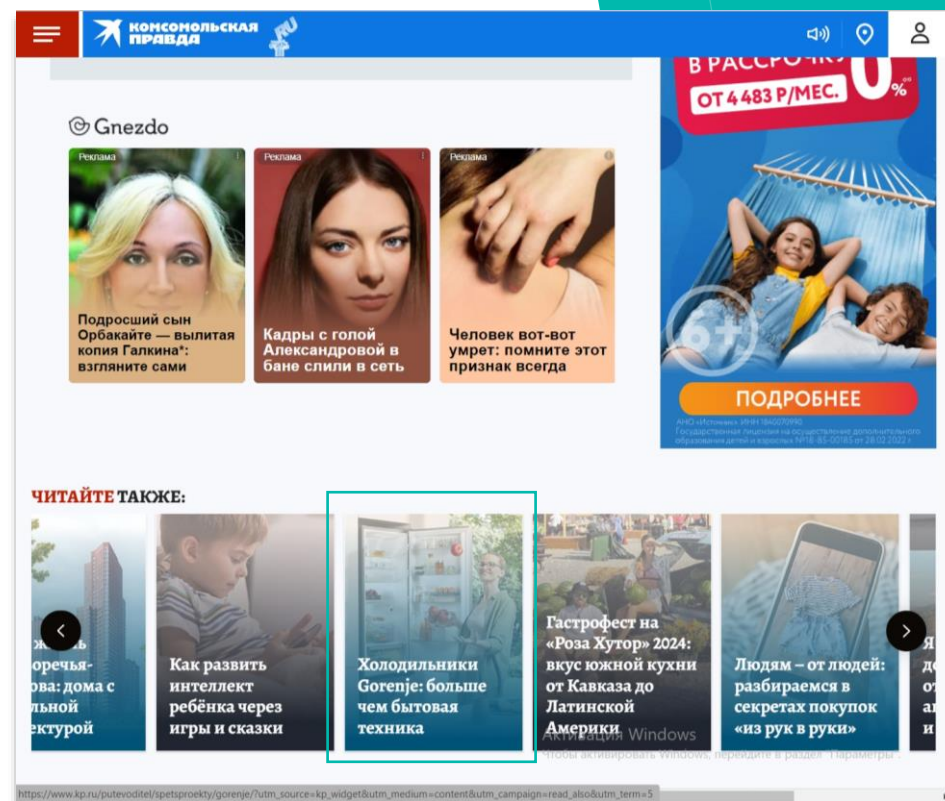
КОМСОМОЛЬСКАЯ ПРАВДА

Gnezdo

Реклама
Подросший сын Орбакайте — вылитая копия Галкина*: взгляните сами

Реклама
Кадры с голой Александровой в бане слили в сеть

Реклама
Человек вот-вот умрет: помните этот признак всегда

В РАССРОЧКУ
ОТ 4 483 Р/МЕС.
0%
6+
ПОДРОБНЕЕ
АНО «Источник» ИНН 1840070990
Государственная лицензия на осуществление дополнительного образования детей и взрослых №18-Б5-00185 от 28.02.2022 г.

ЧИТАЙТЕ ТАКЖЕ:

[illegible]жь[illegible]
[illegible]оречья-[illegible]ова: дома с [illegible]льной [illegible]ектурой

Как развить интеллект ребёнка через игры и сказки

Холодильники Gorenje: больше чем бытовая техника

Гастрофест на «Роза Хутор» 2024: вкус южной кухни от Кавказа до Латинской Америки

Людям – от людей: разбираемся в секретах покупок «из рук в руки»

Активация Windows
Чтобы активировать Windows, перейдите в раздел "Параметры".

https://www.kp.ru/putevoditel/spetsproekty/gorenje/?utm_source=kp_widget&utm_medium=content&utm_campaign=read_also&utm_term=5